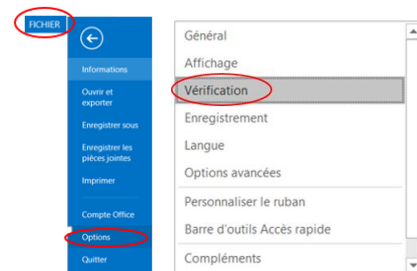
FICHIER

Informations

Ouvrir et exporter

Enregistrer sous

Enregistrer les pièces jointes

Imprimer

Compte Office

Options

Quitter

Général

Affichage

Vérification

Enregistrement

Langue

Options avancées

Personnaliser le ruban

Barre d'outils Accès rapide

Compléments